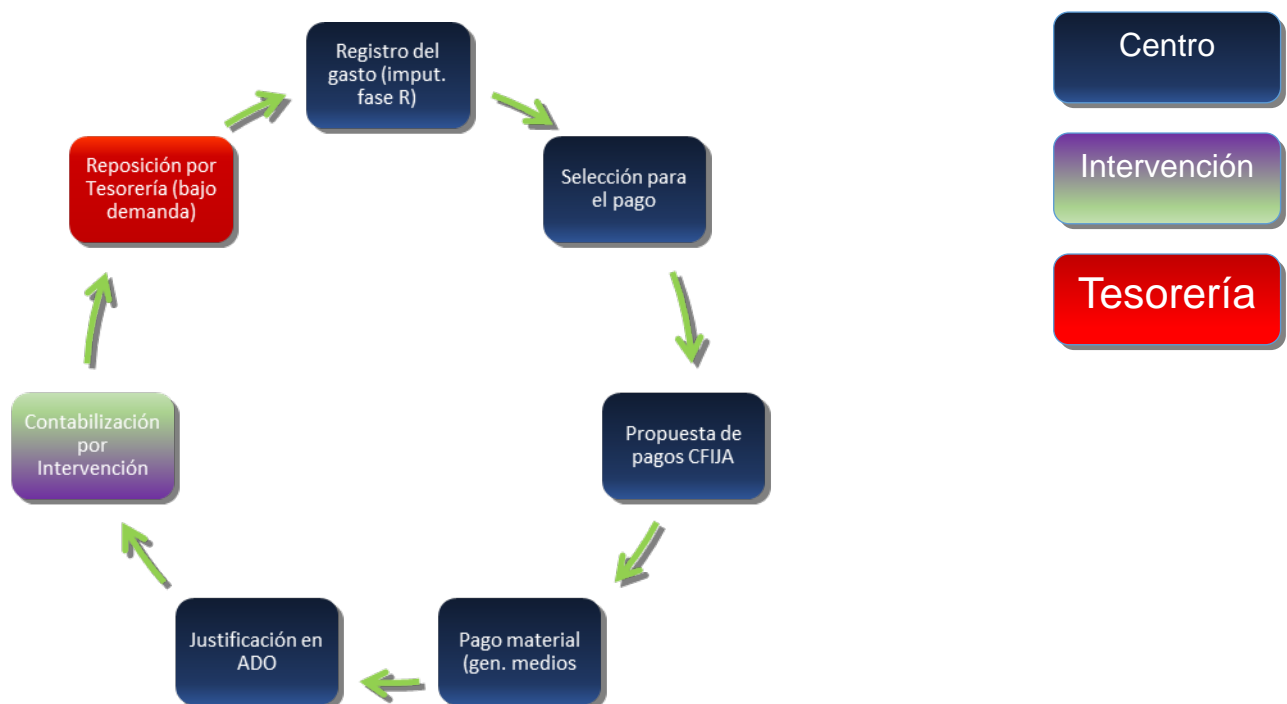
Registro del gasto (imput. fase R)

Selección para el pago

Propuesta de pagos CFIJA

Pago material (gen. medios

Justificación en ADO

Contabilización por Intervención

Reposición por Tesorería (bajo demanda)

Centro

Intervención

Tesorería